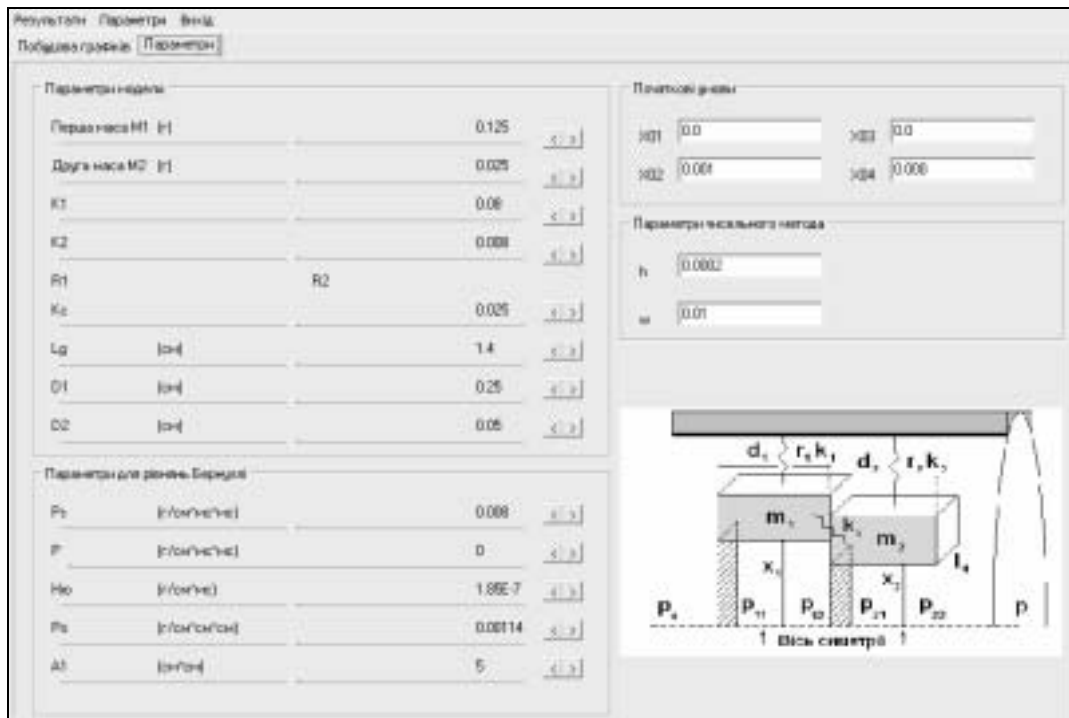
Результати Параметри Вихід
Побудова графіків Параметри

Параметри моделі
Перша маса M1 [г] 0.125
Друга маса M2 [г] 0.025
K1 0.08
K2 0.008
R1 R2
Kc 0.025
Lg [см] 1.4
D1 [см] 0.25
D2 [см] 0.05

Параметри для рівнянь Бернуллі
Po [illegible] 0.008
P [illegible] 0
Mo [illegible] 1.85E-7
Ps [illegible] 0.00114
A1 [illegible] 5

Початкові умови
X01 0.0
X03 0.0
X02 0.001
X04 0.000

Параметри чисельного методу
h 0.0002
w 0.01

$d_1$ $r_1 k_1$ $d_2$ $r_2 k_2$
$m_1$ $k_c$ $m_2$
$x_1$ $x_2$ $l_g$
$P_s$ $P_{11}$ $P_{12}$ $P_{21}$ $P_{22}$ p
Вісь симетрії